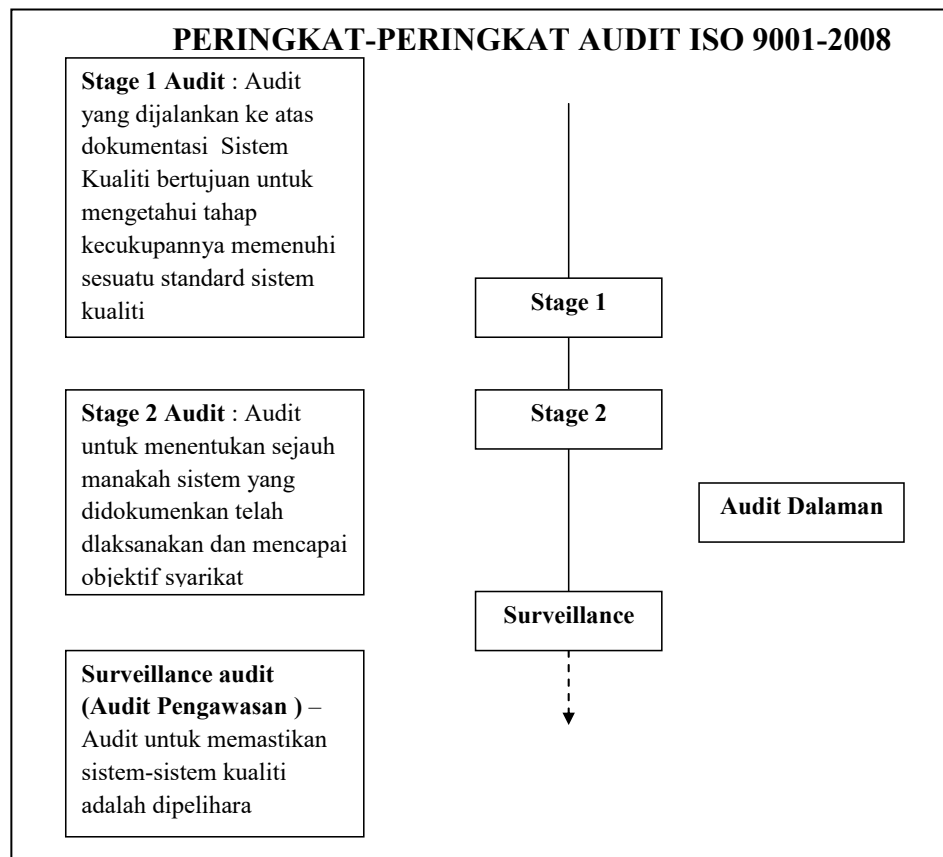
PERINGKAT-PERINGKAT AUDIT ISO 9001-2008

**Stage 1 Audit** : Audit yang dijalankan ke atas dokumentasi Sistem Kualiti bertujuan untuk mengetahui tahap kecukupannya memenuhi sesuatu standard sistem kualiti

**Stage 2 Audit** : Audit untuk menentukan sejauh manakah sistem yang didokumenkan telah dlaksanakan dan mencapai objektif syarikat

**Surveillance audit (Audit Pengawasan )** – Audit untuk memastikan sistem-sistem kualiti adalah dipelihara

Stage 1

Stage 2

Audit Dalaman

Surveillance